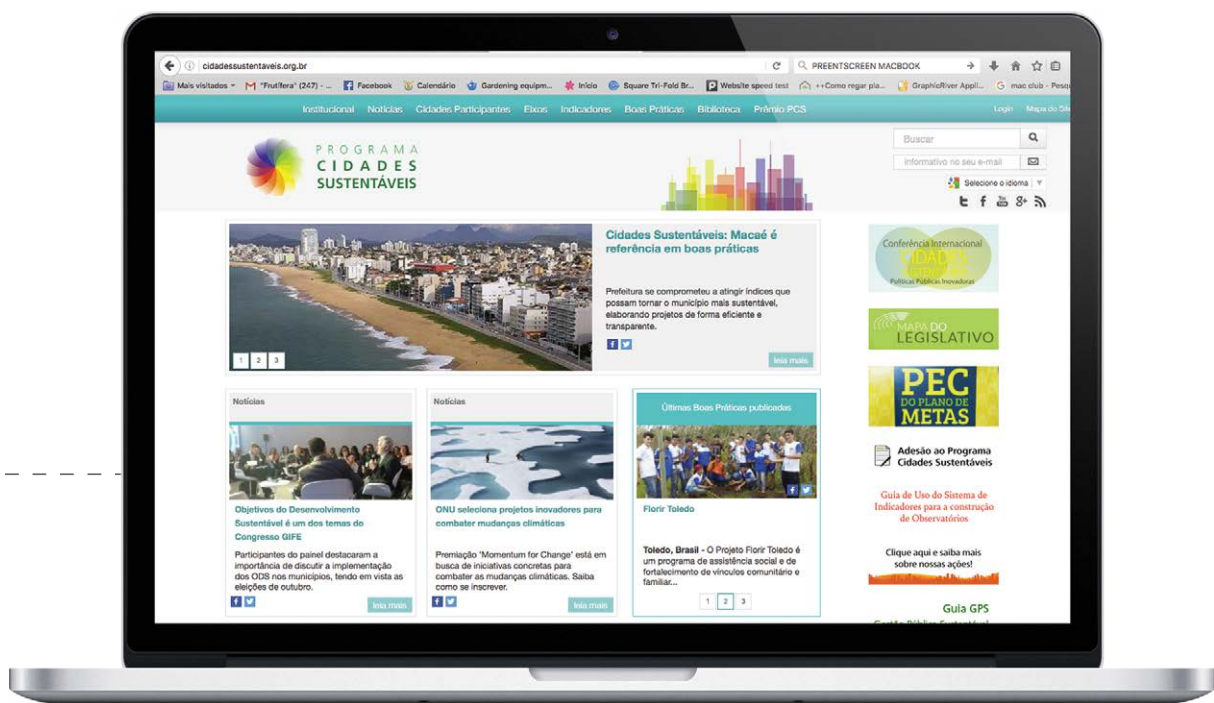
cidadessustentaveis.org.br

PREENTSCREEN MACBOOK

Mais visitados M "Frutífera" (247) - ... Facebook Calendário Gardening equipm... Início Square Tri-Fold Br... Website speed test ++Como regar pla... GraphicRiver Appli... mac club - Pesq

Institucional Notícias Cidades Participantes Eixos Indicadores Boas Práticas Biblioteca Prêmio PCS

Login Mapa do Site

PROGRAMA CIDADES SUSTENTÁVEIS

Buscar

Informativo no seu e-mail

Selecione o idioma

Cidades Sustentáveis: Macaé é referência em boas práticas

Prefeitura se comprometeu a atingir índices que possam tornar o município mais sustentável, elaborando projetos de forma eficiente e transparente.

1 2 3

leia mais

Conferência Internacional CIDADES Políticas Públicas Inovadoras

MAPA DO LEGISLATIVO

PEC DO PLANO DE METAS

Notícias

Objetivos do Desenvolvimento Sustentável é um dos temas do Congresso GIFE

Participantes do painel destacaram a importância de discutir a implementação dos ODS nos municípios, tendo em vista as eleições de outubro.

leia mais

Notícias

ONU seleciona projetos inovadores para combater mudanças climáticas

Premiação 'Momentum for Change' está em busca de iniciativas concretas para combater as mudanças climáticas. Saiba como se inscrever.

leia mais

Últimas Boas Práticas publicadas

Florir Toledo

Toledo, Brasil - O Projeto Florir Toledo é um programa de assistência social e de fortalecimento de vínculos comunitário e familiar...

1 2 3

Adesão ao Programa Cidades Sustentáveis

Guia de Uso do Sistema de Indicadores para a construção de Observatórios

Clique aqui e saiba mais sobre nossas ações!

Guia GPS

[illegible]